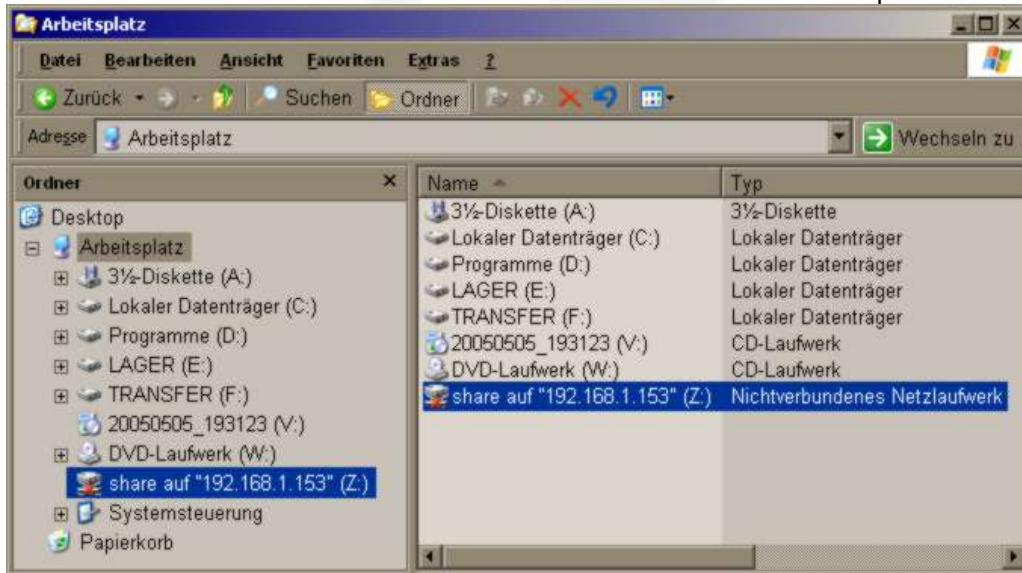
Arbeitsplatz

Datei Bearbeiten Ansicht Favoriten Extras ?

Zurück Suchen Ordner

Adresse Arbeitsplatz Wechseln zu

Ordner ×

Desktop
Arbeitsplatz
3½-Diskette (A:)
Lokaler Datenträger (C:)
Programme (D:)
LAGER (E:)
TRANSFER (F:)
20050505_193123 (V:)
DVD-Laufwerk (W:)
share auf "192.168.1.153" (Z:)
Systemsteuerung
Papierkorb

| Name | Typ |
|---|---|
| 3½-Diskette (A:) | 3½-Diskette |
| Lokaler Datenträger (C:) | Lokaler Datenträger |
| Programme (D:) | Lokaler Datenträger |
| LAGER (E:) | Lokaler Datenträger |
| TRANSFER (F:) | Lokaler Datenträger |
| 20050505_193123 (V:) | CD-Laufwerk |
| DVD-Laufwerk (W:) | CD-Laufwerk |
| share auf "192.168.1.153" (Z:) | Nichtverbundenes Netzlaufwerk |